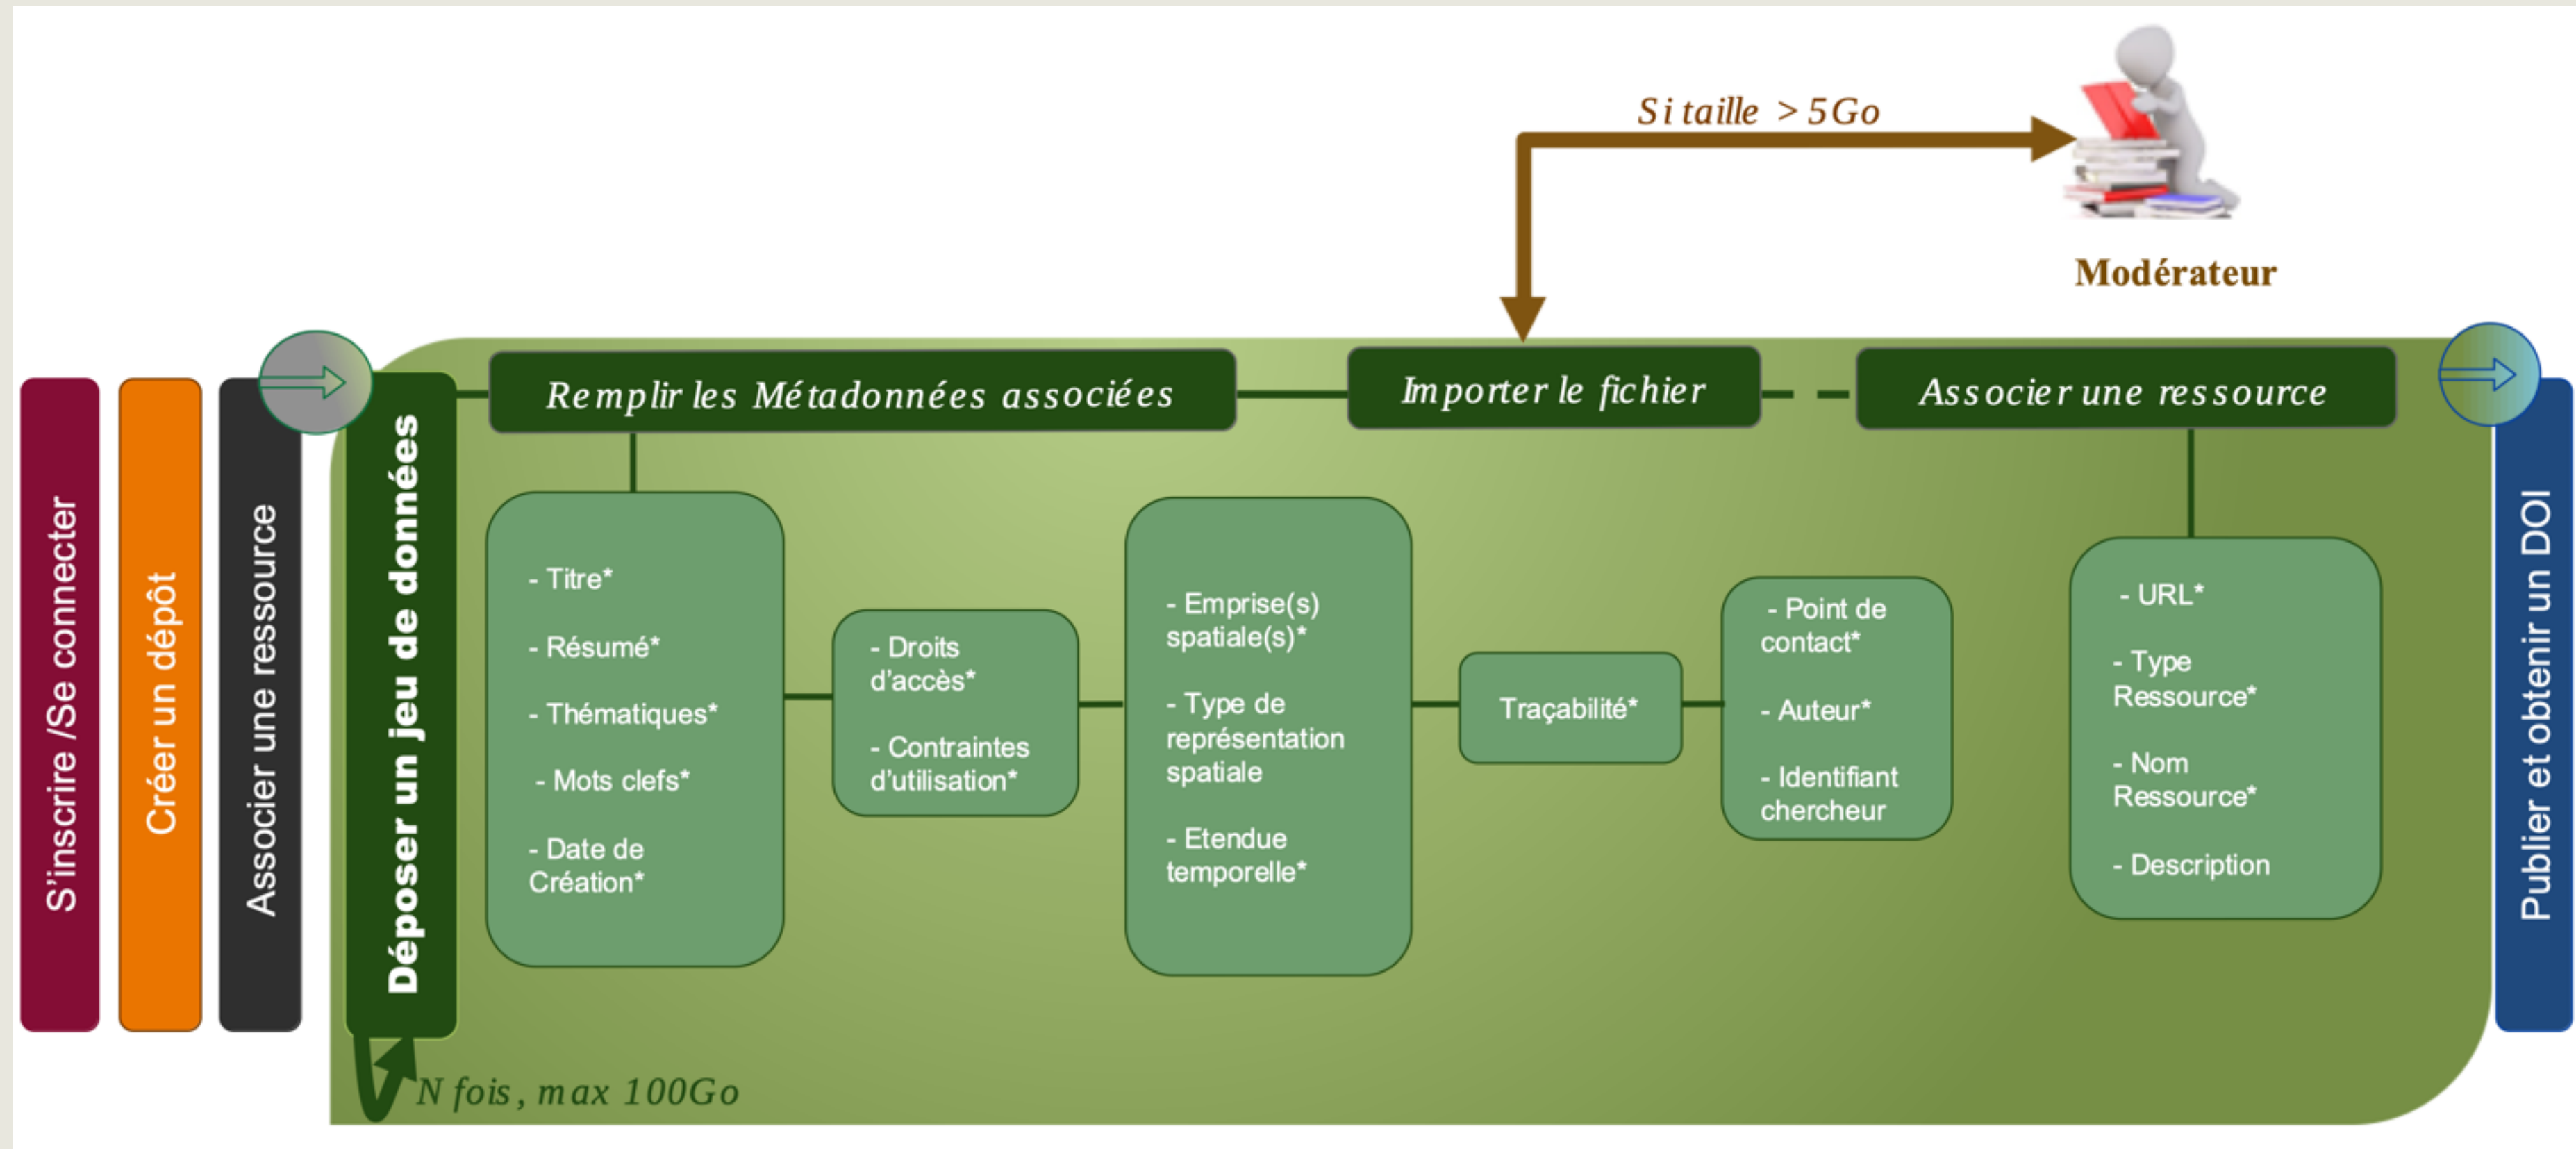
Si taille > 5Go

Modérateur

S'inscrire /Se connecter

Créer un dépôt

Associer une ressource

Déposer un jeu de données

Remplir les Métadonnées associées

Importer le fichier

Associer une ressource

- Titre*

- Résumé*

- Thématiques*

- Mots clefs*

- Date de Création*

- Droits d'accès*

- Contraintes d'utilisation*

- Emprise(s) spatiale(s)*

- Type de représentation spatiale

- Etendue temporelle*

Traçabilité*

- Point de contact*

- Auteur*

- Identifiant chercheur

- URL*

- Type Ressource*

- Nom Ressource*

- Description

Publier et obtenir un DOI

N fois, max 100Go